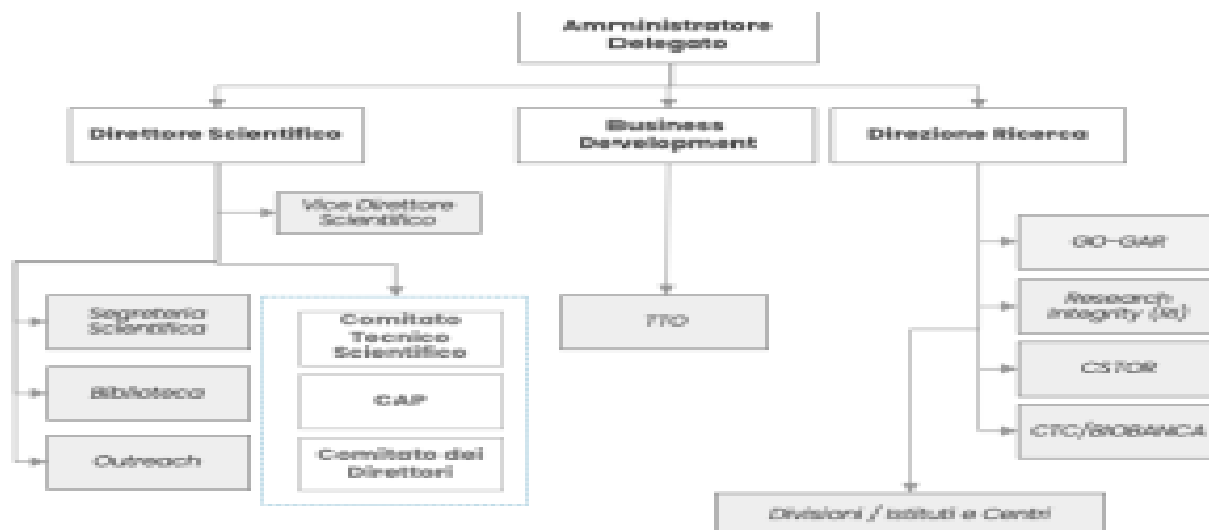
Amministratore Delegato

Direttore Scientifico

Business Development

Direzione Ricerca

Vice Direttore Scientifico

Segreteria Scientifica

Biblioteca

Outreach

Comitato Tecnico Scientifico

CAP

Comitato dei Direttori

TTO

GO-GAR

Research Integrity (RI)

CSTOR

CTC/BIOBANCA

Divisioni / Istituti e Centri